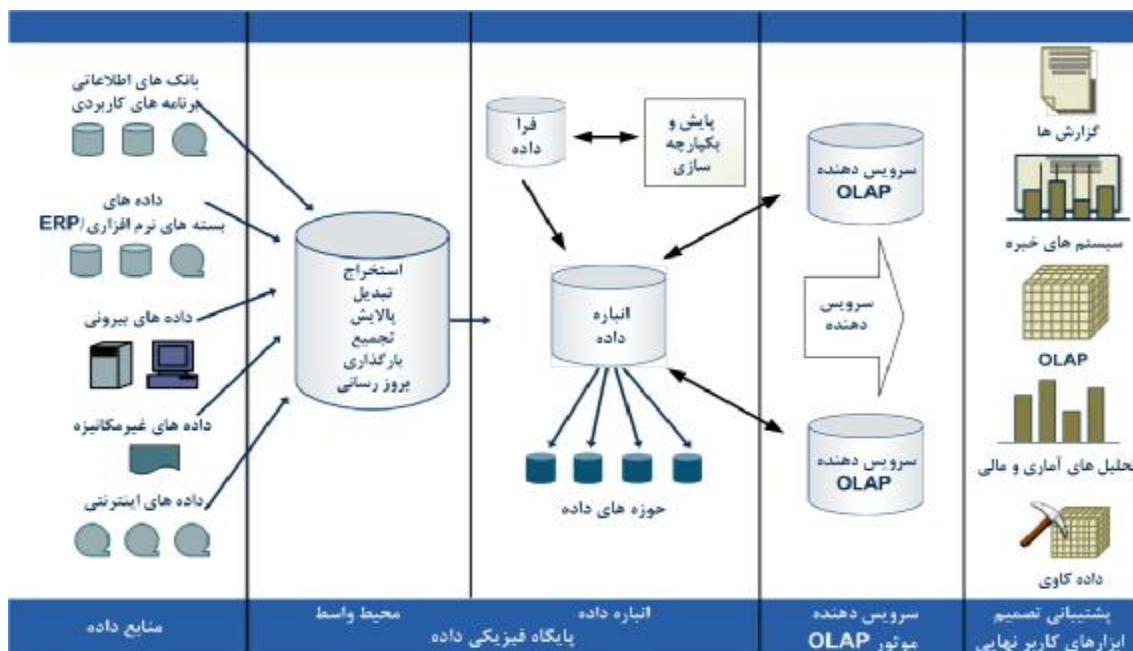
بانک های اطلاعاتی
برنامه های کاربردی

داده های
بسته های نرم افزاری/ERP

داده های بیرونی

داده های غیرمکانیزه

داده های اینترنتی

استخراج
تبدیل
پالایش
تجمیع
بارگذاری
بروز رسانی

فرا
داده

پایش و
یکپارچه
سازی

انباره
داده

حوزه های داده

سرویس دهنده
OLAP

سرویس
دهنده

سرویس دهنده
OLAP

گزارش ها

سیستم های خبره

OLAP

تحلیل های آماری و مالی

داده کاوی

منابع داده

محیط واسط

انباره داده

پایگاه فیزیکی داده

سرویس دهنده
موتور OLAP

پشتیبانی تصمیم
ابزارهای کاربر نهایی